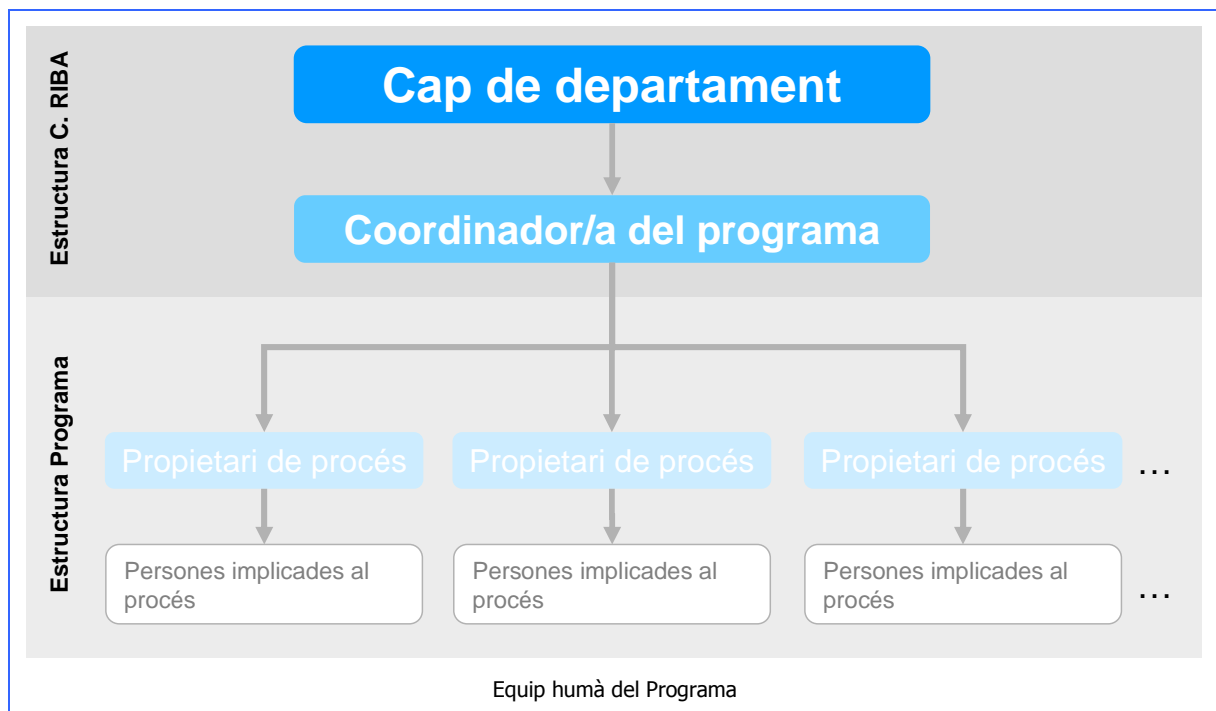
Estructura C. RIBA

Cap de departament

Coordinador/a del programa

Estructura Programa

Propietari de procés

Propietari de procés

Propietari de procés

…

Persones implicades al procés

Persones implicades al procés

Persones implicades al procés

…

Equip humà del Programa